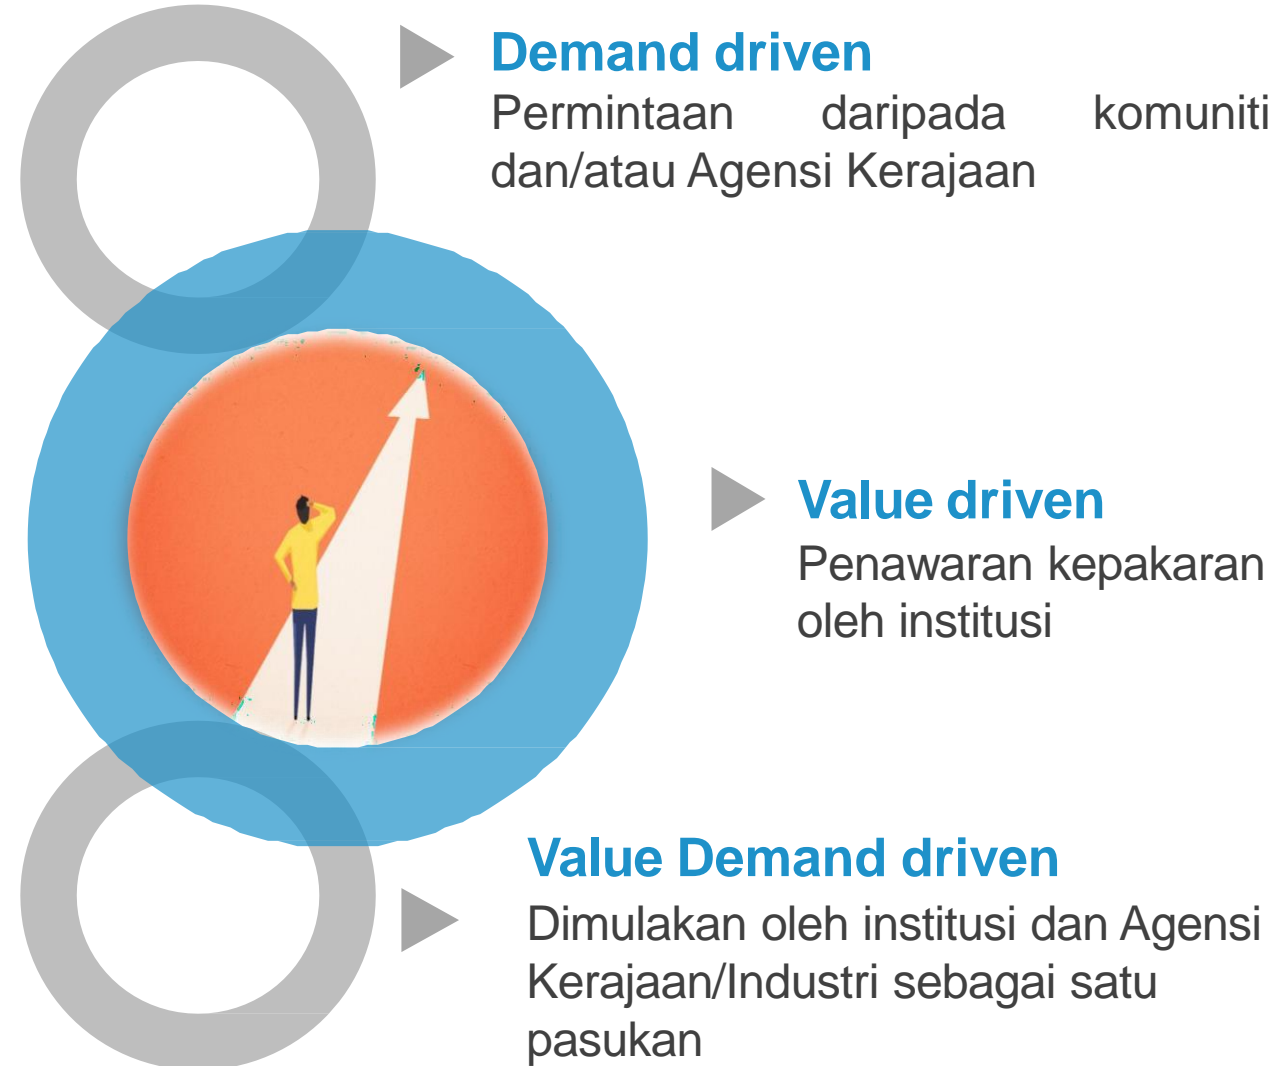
Demand driven
Permintaan daripada komuniti dan/atau Agensi Kerajaan

Value driven
Penawaran kepakaran oleh institusi

Value Demand driven
Dimulakan oleh institusi dan Agensi Kerajaan/Industri sebagai satu pasukan